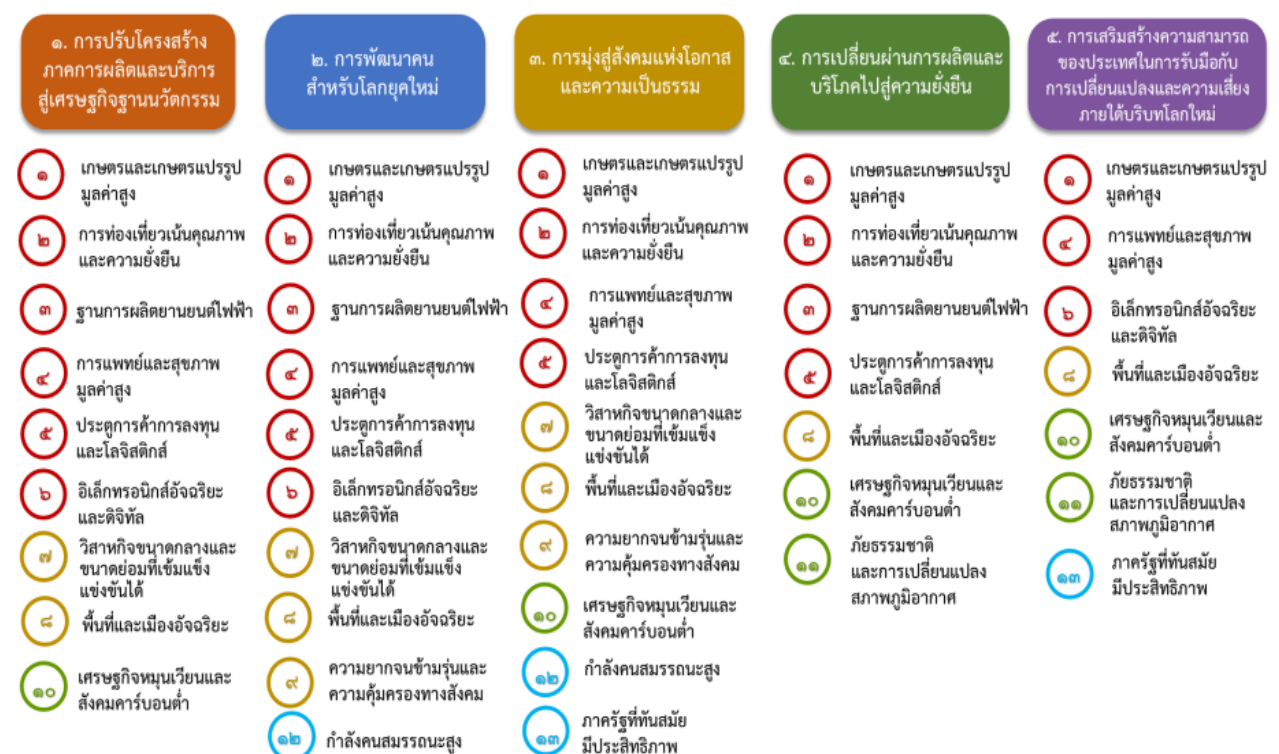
๑. การปรับโครงสร้างภาคการผลิตและบริการสู่เศรษฐกิจฐานนวัตกรรม

๑ เกษตรและเกษตรแปรรูปมูลค่าสูง
๒ การท่องเที่ยวเน้นคุณภาพและความยั่งยืน
๓ ฐานการผลิตยานยนต์ไฟฟ้า
๔ การแพทย์และสุขภาพมูลค่าสูง
๕ ประตูการค้าการลงทุนและโลจิสติกส์
๖ อิเล็กทรอนิกส์อัจฉริยะและดิจิทัล
๗ วิสาหกิจขนาดกลางและขนาดย่อมที่เข้มแข็งแข่งขันได้
๘ พื้นที่และเมืองอัจฉริยะ
๑๐ เศรษฐกิจหมุนเวียนและสังคมคาร์บอนต่ำ

๒. การพัฒนาคนสำหรับโลกยุคใหม่

๑ เกษตรและเกษตรแปรรูปมูลค่าสูง
๒ การท่องเที่ยวเน้นคุณภาพและความยั่งยืน
๓ ฐานการผลิตยานยนต์ไฟฟ้า
๔ การแพทย์และสุขภาพมูลค่าสูง
๕ ประตูการค้าการลงทุนและโลจิสติกส์
๖ อิเล็กทรอนิกส์อัจฉริยะและดิจิทัล
๗ วิสาหกิจขนาดกลางและขนาดย่อมที่เข้มแข็งแข่งขันได้
๘ พื้นที่และเมืองอัจฉริยะ
๙ ความยากจนข้ามรุ่นและความคุ้มครองทางสังคม
๑๒ กำลังคนสมรรถนะสูง

๓. การมุ่งสู่สังคมแห่งโอกาสและความเป็นธรรม

๑ เกษตรและเกษตรแปรรูปมูลค่าสูง
๒ การท่องเที่ยวเน้นคุณภาพและความยั่งยืน
๔ การแพทย์และสุขภาพมูลค่าสูง
๕ ประตูการค้าการลงทุนและโลจิสติกส์
๗ วิสาหกิจขนาดกลางและขนาดย่อมที่เข้มแข็งแข่งขันได้
๘ พื้นที่และเมืองอัจฉริยะ
๙ ความยากจนข้ามรุ่นและความคุ้มครองทางสังคม
๑๐ เศรษฐกิจหมุนเวียนและสังคมคาร์บอนต่ำ
๑๒ กำลังคนสมรรถนะสูง
๑๓ ภาครัฐที่ทันสมัยมีประสิทธิภาพ

๔. การเปลี่ยนผ่านการผลิตและบริโภคไปสู่ความยั่งยืน

๑ เกษตรและเกษตรแปรรูปมูลค่าสูง
๒ การท่องเที่ยวเน้นคุณภาพและความยั่งยืน
๓ ฐานการผลิตยานยนต์ไฟฟ้า
๕ ประตูการค้าการลงทุนและโลจิสติกส์
๘ พื้นที่และเมืองอัจฉริยะ
๑๐ เศรษฐกิจหมุนเวียนและสังคมคาร์บอนต่ำ
๑๑ ภัยธรรมชาติและการเปลี่ยนแปลงสภาพภูมิอากาศ

๕. การเสริมสร้างความสามารถของประเทศในการรับมือกับการเปลี่ยนแปลงและความเสี่ยงภายใต้บริบทโลกใหม่

๑ เกษตรและเกษตรแปรรูปมูลค่าสูง
๔ การแพทย์และสุขภาพมูลค่าสูง
๖ อิเล็กทรอนิกส์อัจฉริยะและดิจิทัล
๘ พื้นที่และเมืองอัจฉริยะ
๑๐ เศรษฐกิจหมุนเวียนและสังคมคาร์บอนต่ำ
๑๑ ภัยธรรมชาติและการเปลี่ยนแปลงสภาพภูมิอากาศ
๑๓ ภาครัฐที่ทันสมัยมีประสิทธิภาพ